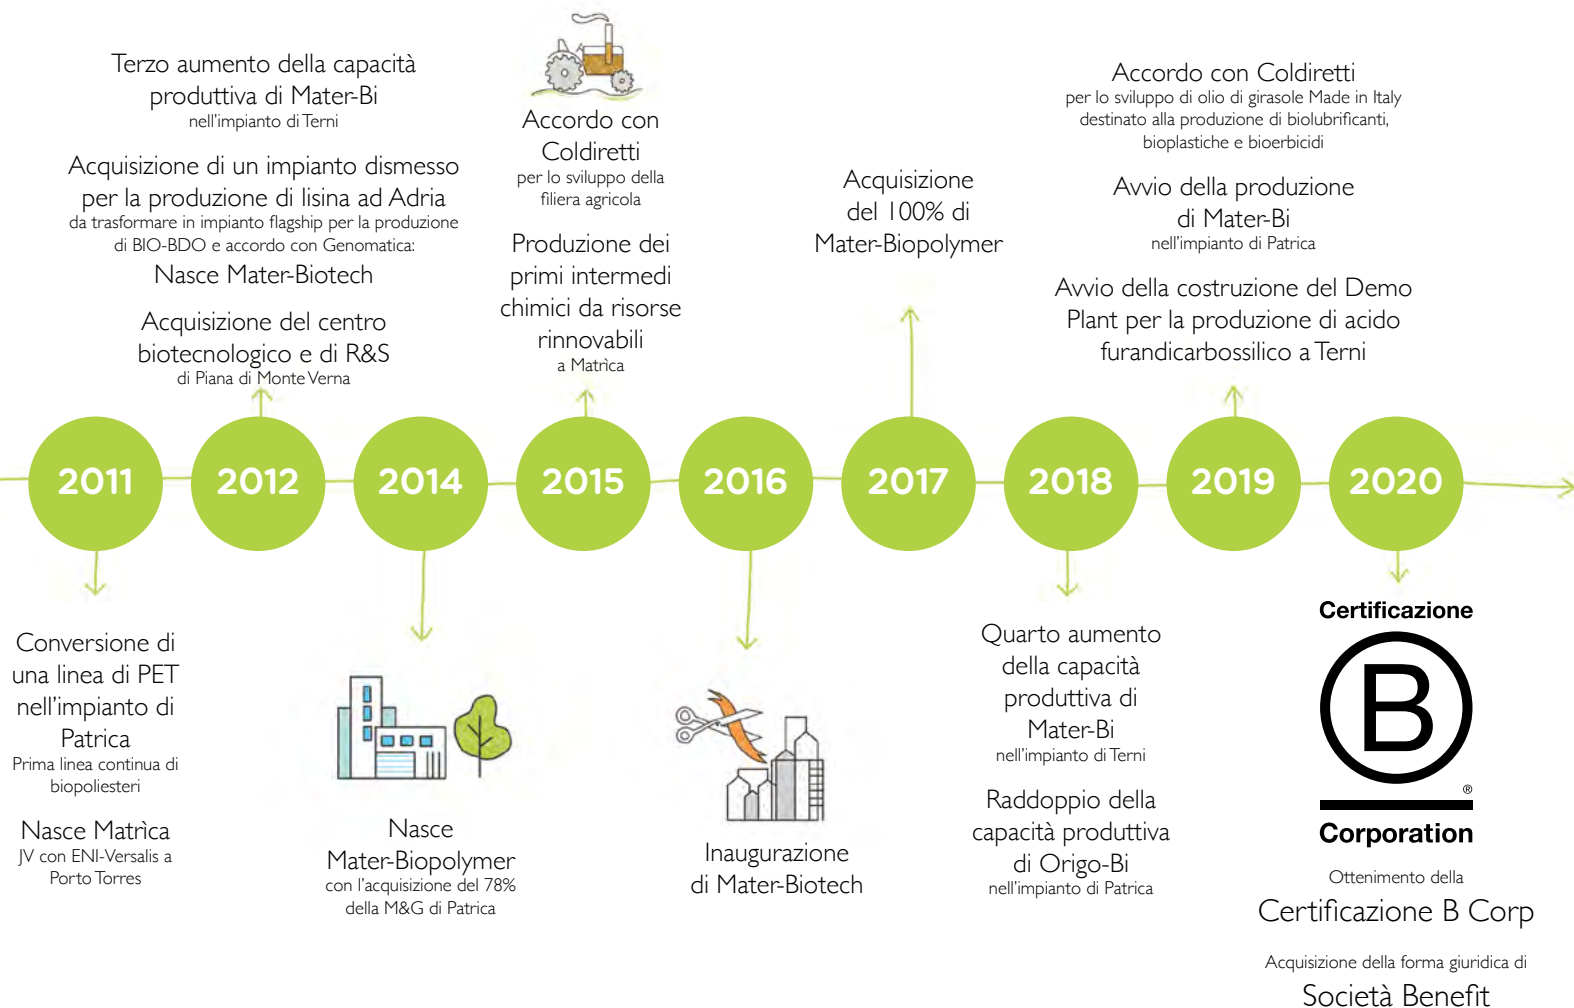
Terzo aumento della capacità produttiva di Mater-Bi
nell'impianto di Terni

Acquisizione di un impianto dismesso per la produzione di lisina ad Adria
da trasformare in impianto flagship per la produzione di BIO-BDO e accordo con Genomatica:
Nasce Mater-Biotech

Acquisizione del centro biotecnologico e di R&S
di Piana di Monte Verna

Accordo con Coldiretti
per lo sviluppo della filiera agricola

Produzione dei primi intermedi chimici da risorse rinnovabili
a Matrìca

Acquisizione del 100% di Mater-Biopolymer

Accordo con Coldiretti
per lo sviluppo di olio di girasole Made in Italy destinato alla produzione di biolubrificanti, bioplastiche e bioerbicidi

Avvio della produzione di Mater-Bi
nell'impianto di Patrica

Avvio della costruzione del Demo Plant per la produzione di acido furandicarbossilico a Terni

2011

2012

2014

2015

2016

2017

2018

2019

2020

Conversione di una linea di PET nell'impianto di Patrica
Prima linea continua di biopoliesteri

Nasce Matrìca
JV con ENI-Versalis a Porto Torres

Nasce Mater-Biopolymer
con l'acquisizione del 78% della M&G di Patrica

Inaugurazione di Mater-Biotech

Quarto aumento della capacità produttiva di Mater-Bi
nell'impianto di Terni

Raddoppio della capacità produttiva di Origo-Bi
nell'impianto di Patrica

Certificazione
B
®
Corporation

Ottenimento della
Certificazione B Corp

Acquisizione della forma giuridica di
Società Benefit